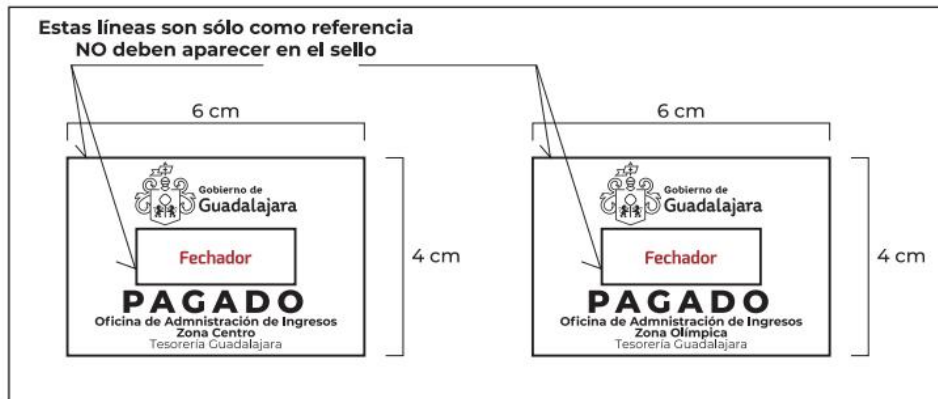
Estas líneas son sólo como referencia
NO deben aparecer en el sello

6 cm

Gobierno de
Guadalajara

Fechador

PAGADO
Oficina de Admnistración de Ingresos
Zona Centro
Tesorería Guadalajara

4 cm

6 cm

Gobierno de
Guadalajara

Fechador

PAGADO
Oficina de Admnistración de Ingresos
Zona Olímpica
Tesorería Guadalajara

4 cm